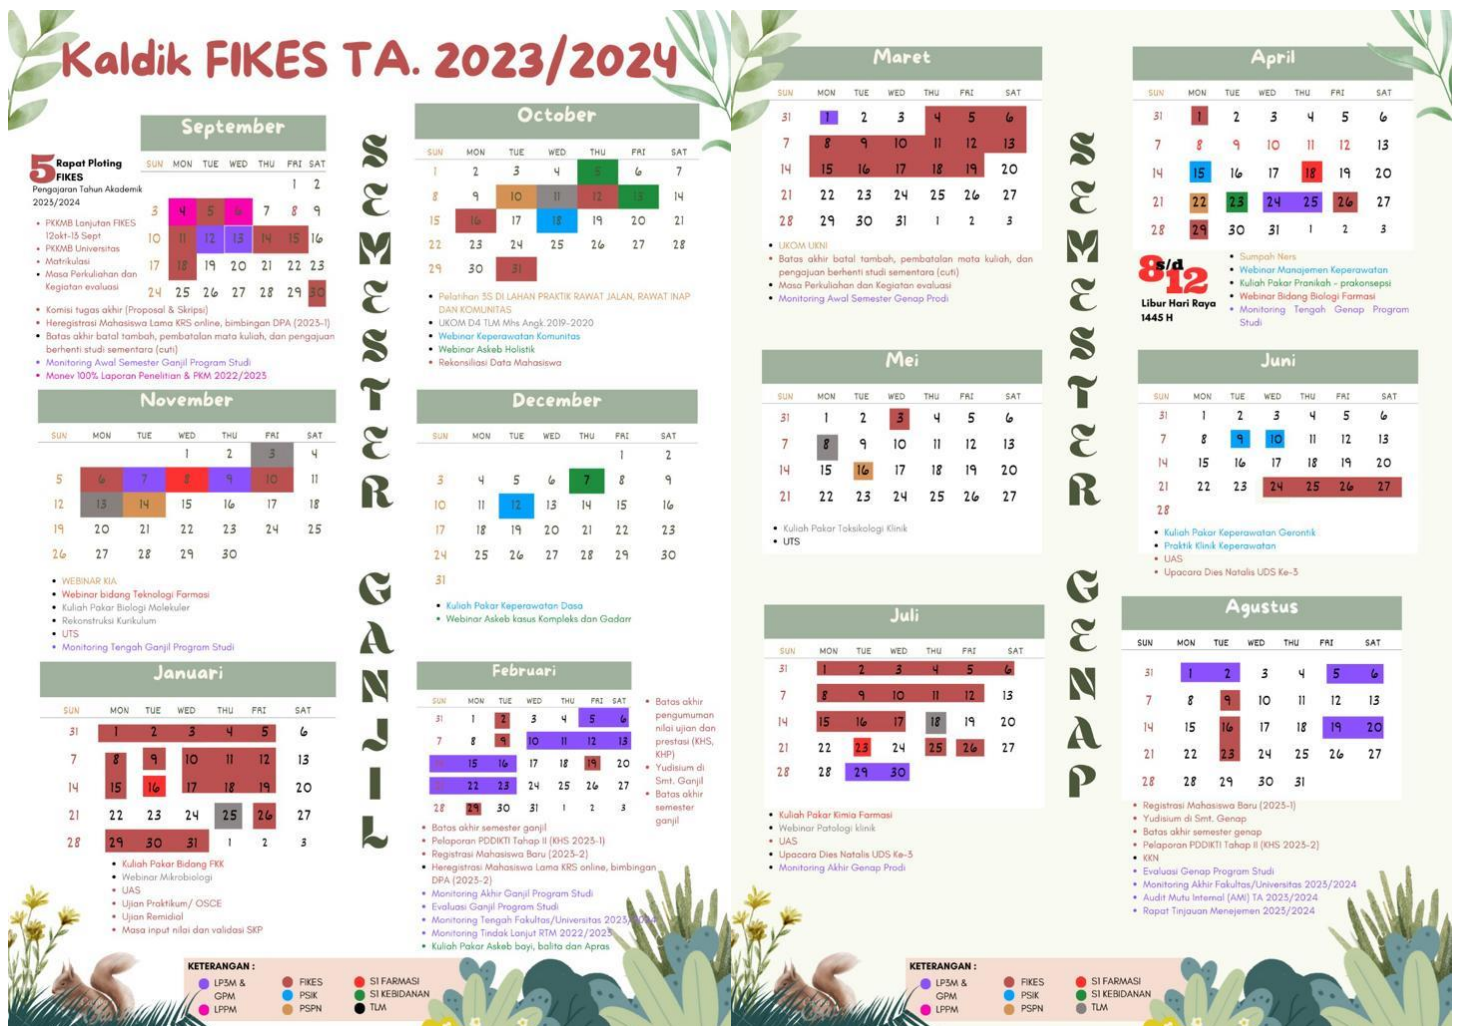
Kaldik FIKES TA. 2023/2024

September

5 Rapat Ploting FIKES Pengajaran Tahun Akademik 2023/2024

| SUN | MON | TUE | WED | THU | FRI | SAT |
|---|---|---|---|---|---|---|
| | | | | | 1 | 2 |
| 3 | 4 | 5 | 6 | 7 | 8 | 9 |
| 10 | 11 | 12 | 13 | 14 | 15 | 16 |
| 17 | 18 | 19 | 20 | 21 | 22 | 23 |
| 24 | 25 | 26 | 27 | 28 | 29 | 30 |

- PKKMB Lanjutan FIKES 12okt-13 Sept
- PKKMB Universitas
- Matrikulasi
- Masa Perkuliahan dan Kegiatan evaluasi
- Komisi tugas akhir (Proposal & Skripsi)
- Heregistrasi Mahasiswa Lama KRS online, bimbingan DPA (2023-1)
- Batas akhir batal tambah, pembatalan mata kuliah, dan pengajuan berhenti studi sementara (cuti)
- Monitoring Awal Semester Ganjil Program Studi
- Monev 100% Laporan Penelitian & PKM 2022/2023

October

| SUN | MON | TUE | WED | THU | FRI | SAT |
|---|---|---|---|---|---|---|
| 1 | 2 | 3 | 4 | 5 | 6 | 7 |
| 8 | 9 | 10 | 11 | 12 | 13 | 14 |
| 15 | 16 | 17 | 18 | 19 | 20 | 21 |
| 22 | 23 | 24 | 25 | 26 | 27 | 28 |
| 29 | 30 | 31 | | | | |

- Pelatihan 3S DI LAHAN PRAKTIK RAWAT JALAN, RAWAT INAP DAN KOMUNITAS
- UKOM D4 TLM Mhs Angk.2019-2020
- Webinar Keperawatan Komunitas
- Webinar Askeb Holistik
- Rekonsiliasi Data Mahasiswa

SEMESTER GANJIL

November

| SUN | MON | TUE | WED | THU | FRI | SAT |
|---|---|---|---|---|---|---|
| | | | 1 | 2 | 3 | 4 |
| 5 | 6 | 7 | 8 | 9 | 10 | 11 |
| 12 | 13 | 14 | 15 | 16 | 17 | 18 |
| 19 | 20 | 21 | 22 | 23 | 24 | 25 |
| 26 | 27 | 28 | 29 | 30 | | |

- WEBINAR KIA
- Webinar bidang Teknologi Farmasi
- Kuliah Pakar Biologi Molekuler
- Rekonstruksi Kurikulum
- UTS
- Monitoring Tengah Ganjil Program Studi

December

| SUN | MON | TUE | WED | THU | FRI | SAT |
|---|---|---|---|---|---|---|
| | | | | | 1 | 2 |
| 3 | 4 | 5 | 6 | 7 | 8 | 9 |
| 10 | 11 | 12 | 13 | 14 | 15 | 16 |
| 17 | 18 | 19 | 20 | 21 | 22 | 23 |
| 24 | 25 | 26 | 27 | 28 | 29 | 30 |
| 31 | | | | | | |

- Kuliah Pakar Keperawatan Dasa
- Webinar Askeb kasus Kompleks dan Gadarr

Januari

| SUN | MON | TUE | WED | THU | FRI | SAT |
|---|---|---|---|---|---|---|
| 31 | 1 | 2 | 3 | 4 | 5 | 6 |
| 7 | 8 | 9 | 10 | 11 | 12 | 13 |
| 14 | 15 | 16 | 17 | 18 | 19 | 20 |
| 21 | 22 | 23 | 24 | 25 | 26 | 27 |
| 28 | 29 | 30 | 31 | 1 | 2 | 3 |

- Kuliah Pakar Bidang FKK
- Webinar Mikrobiologi
- UAS
- Ujian Praktikum/ OSCE
- Ujian Remidial
- Masa input nilai dan validasi SKP

Februari

| SUN | MON | TUE | WED | THU | FRI | SAT |
|---|---|---|---|---|---|---|
| 31 | 1 | 2 | 3 | 4 | 5 | 6 |
| 7 | 8 | 9 | 10 | 11 | 12 | 13 |
| 14 | 15 | 16 | 17 | 18 | 19 | 20 |
| 21 | 22 | 23 | 24 | 25 | 26 | 27 |
| 28 | 29 | 30 | 31 | 1 | 2 | 3 |

- Batas akhir pengumuman nilai ujian dan prestasi (KHS, KHP)
- Yudisium di Smt. Ganjil
- Batas akhir semester ganjil
- Batas akhir semester ganjil
- Pelaporan PDDIKTI Tahap II (KHS 2023-1)
- Registrasi Mahasiswa Baru (2023-2)
- Heregistrasi Mahasiswa Lama KRS online, bimbingan DPA (2023-2)
- Monitoring Akhir Ganjil Program Studi
- Evaluasi Ganjil Program Studi
- Monitoring Tengah Fakultas/Universitas 2023/2024
- Monitoring Tindak Lanjut RTM 2022/2023
- Kuliah Pakar Askeb bayi, balita dan Apras

KETERANGAN :
LP3M & GPM
LPPM
FIKES
PSIK
PSPN
S1 FARMASI
S1 KEBIDANAN
TLM

Maret

| SUN | MON | TUE | WED | THU | FRI | SAT |
|---|---|---|---|---|---|---|
| 31 | 1 | 2 | 3 | 4 | 5 | 6 |
| 7 | 8 | 9 | 10 | 11 | 12 | 13 |
| 14 | 15 | 16 | 17 | 18 | 19 | 20 |
| 21 | 22 | 23 | 24 | 25 | 26 | 27 |
| 28 | 29 | 30 | 31 | 1 | 2 | 3 |

- UKOM UKNI
- Batas akhir batal tambah, pembatalan mata kuliah, dan pengajuan berhenti studi sementara (cuti)
- Masa Perkuliahan dan Kegiatan evaluasi
- Monitoring Awal Semester Genap Prodi

April

| SUN | MON | TUE | WED | THU | FRI | SAT |
|---|---|---|---|---|---|---|
| 31 | 1 | 2 | 3 | 4 | 5 | 6 |
| 7 | 8 | 9 | 10 | 11 | 12 | 13 |
| 14 | 15 | 16 | 17 | 18 | 19 | 20 |
| 21 | 22 | 23 | 24 | 25 | 26 | 27 |
| 28 | 29 | 30 | 31 | 1 | 2 | 3 |

8 s/d 12 Libur Hari Raya 1445 H

- Sumpah Ners
- Webinar Manajemen Keperawatan
- Kuliah Pakar Pranikah - prakonsepsi
- Webinar Bidang Biologi Farmasi
- Monitoring Tengah Genap Program Studi

SEMESTER GENAP

Mei

| SUN | MON | TUE | WED | THU | FRI | SAT |
|---|---|---|---|---|---|---|
| 31 | 1 | 2 | 3 | 4 | 5 | 6 |
| 7 | 8 | 9 | 10 | 11 | 12 | 13 |
| 14 | 15 | 16 | 17 | 18 | 19 | 20 |
| 21 | 22 | 23 | 24 | 25 | 26 | 27 |

- Kuliah Pakar Toksikologi Klinik
- UTS

Juni

| SUN | MON | TUE | WED | THU | FRI | SAT |
|---|---|---|---|---|---|---|
| 31 | 1 | 2 | 3 | 4 | 5 | 6 |
| 7 | 8 | 9 | 10 | 11 | 12 | 13 |
| 14 | 15 | 16 | 17 | 18 | 19 | 20 |
| 21 | 22 | 23 | 24 | 25 | 26 | 27 |
| 28 | | | | | | |

- Kuliah Pakar Keperawatan Gerontik
- Praktik Klinik Keperawatan
- UAS
- Upacara Dies Natalis UDS Ke-3

Juli

| SUN | MON | TUE | WED | THU | FRI | SAT |
|---|---|---|---|---|---|---|
| 31 | 1 | 2 | 3 | 4 | 5 | 6 |
| 7 | 8 | 9 | 10 | 11 | 12 | 13 |
| 14 | 15 | 16 | 17 | 18 | 19 | 20 |
| 21 | 22 | 23 | 24 | 25 | 26 | 27 |
| 28 | 28 | 29 | 30 | | | |

- Kuliah Pakar Kimia Farmasi
- Webinar Patologi klinik
- UAS
- Upacara Dies Natalis UDS Ke-3
- Monitoring Akhir Genap Prodi

Agustus

| SUN | MON | TUE | WED | THU | FRI | SAT |
|---|---|---|---|---|---|---|
| 31 | 1 | 2 | 3 | 4 | 5 | 6 |
| 7 | 8 | 9 | 10 | 11 | 12 | 13 |
| 14 | 15 | 16 | 17 | 18 | 19 | 20 |
| 21 | 22 | 23 | 24 | 25 | 26 | 27 |
| 28 | 28 | 29 | 30 | 31 | | |

- Registrasi Mahasiswa Baru (2023-1)
- Yudisium di Smt. Genap
- Batas akhir semester genap
- Pelaporan PDDIKTI Tahap II (KHS 2023-2)
- KKN
- Evaluasi Genap Program Studi
- Monitoring Akhir Fakultas/Universitas 2023/2024
- Audit Mutu Internal (AMI) TA 2023/2024
- Rapat Tinjauan Manajemen 2023/2024

KETERANGAN :
LP3M & GPM
LPPM
FIKES
PSIK
PSPN
S1 FARMASI
S1 KEBIDANAN
TLM